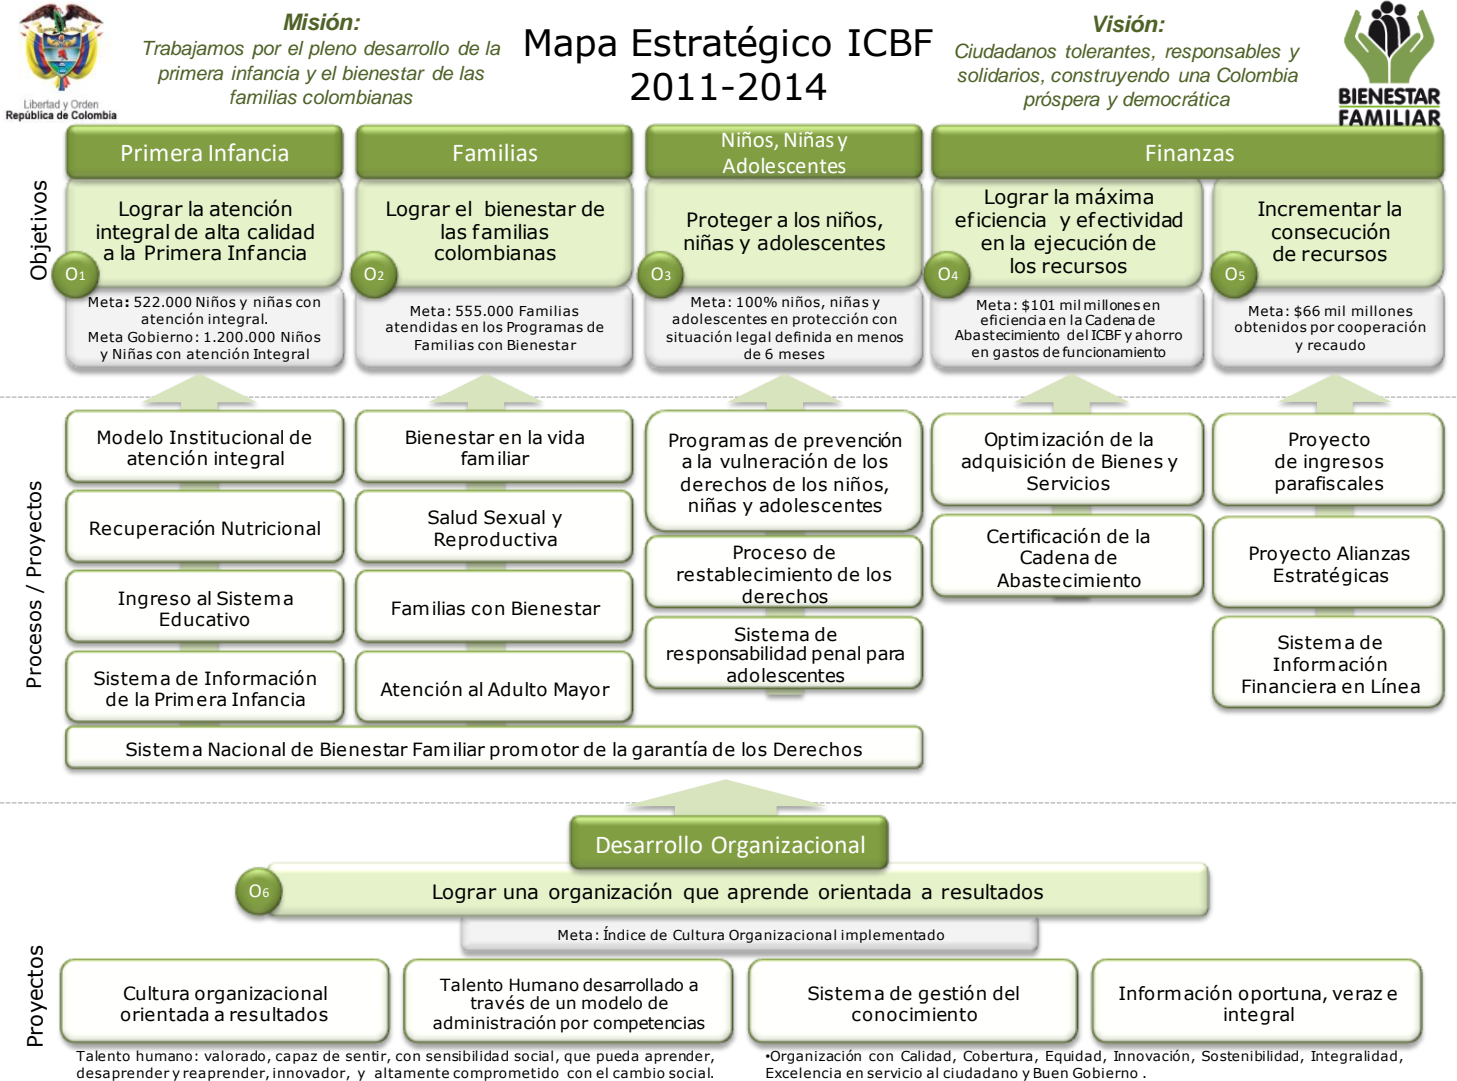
Libertad y Orden
República de Colombia

Misión:
Trabajamos por el pleno desarrollo de la primera infancia y el bienestar de las familias colombianas

Mapa Estratégico ICBF 2011-2014

Visión:
Ciudadanos tolerantes, responsables y solidarios, construyendo una Colombia próspera y democrática

BIENESTAR FAMILIAR

Objetivos

Primera Infancia

Familias

Niños, Niñas y Adolescentes

Finanzas

Lograr la atención integral de alta calidad a la Primera Infancia

O1

Meta: 522.000 Niños y niñas con atención integral.
Meta Gobierno: 1.200.000 Niños y Niñas con atención Integral

Lograr el bienestar de las familias colombianas

O2

Meta: 555.000 Familias atendidas en los Programas de Familias con Bienestar

Proteger a los niños, niñas y adolescentes

O3

Meta: 100% niños, niñas y adolescentes en protección con situación legal definida en menos de 6 meses

Lograr la máxima eficiencia y efectividad en la ejecución de los recursos

O4

Meta: $101 mil millones en eficiencia en la Cadena de Abastecimiento del ICBF y ahorro en gastos de funcionamiento

Incrementar la consecución de recursos

O5

Meta: $66 mil millones obtenidos por cooperación y recaudo

Procesos / Proyectos

Modelo Institucional de atención integral

Recuperación Nutricional

Ingreso al Sistema Educativo

Sistema de Información de la Primera Infancia

Bienestar en la vida familiar

Salud Sexual y Reproductiva

Familias con Bienestar

Atención al Adulto Mayor

Programas de prevención a la vulneración de los derechos de los niños, niñas y adolescentes

Proceso de restablecimiento de los derechos

Sistema de responsabilidad penal para adolescentes

Optimización de la adquisición de Bienes y Servicios

Certificación de la Cadena de Abastecimiento

Proyecto de ingresos parafiscales

Proyecto Alianzas Estratégicas

Sistema de Información Financiera en Línea

Sistema Nacional de Bienestar Familiar promotor de la garantía de los Derechos

Desarrollo Organizacional

O6

Lograr una organización que aprende orientada a resultados

Meta: Índice de Cultura Organizacional implementado

Proyectos

Cultura organizacional orientada a resultados

Talento Humano desarrollado a través de un modelo de administración por competencias

Sistema de gestión del conocimiento

Información oportuna, veraz e integral

Talento humano: valorado, capaz de sentir, con sensibilidad social, que pueda aprender, desaprender y reaprender, innovador, y altamente comprometido con el cambio social.

•Organización con Calidad, Cobertura, Equidad, Innovación, Sostenibilidad, Integralidad, Excelencia en servicio al ciudadano y Buen Gobierno .